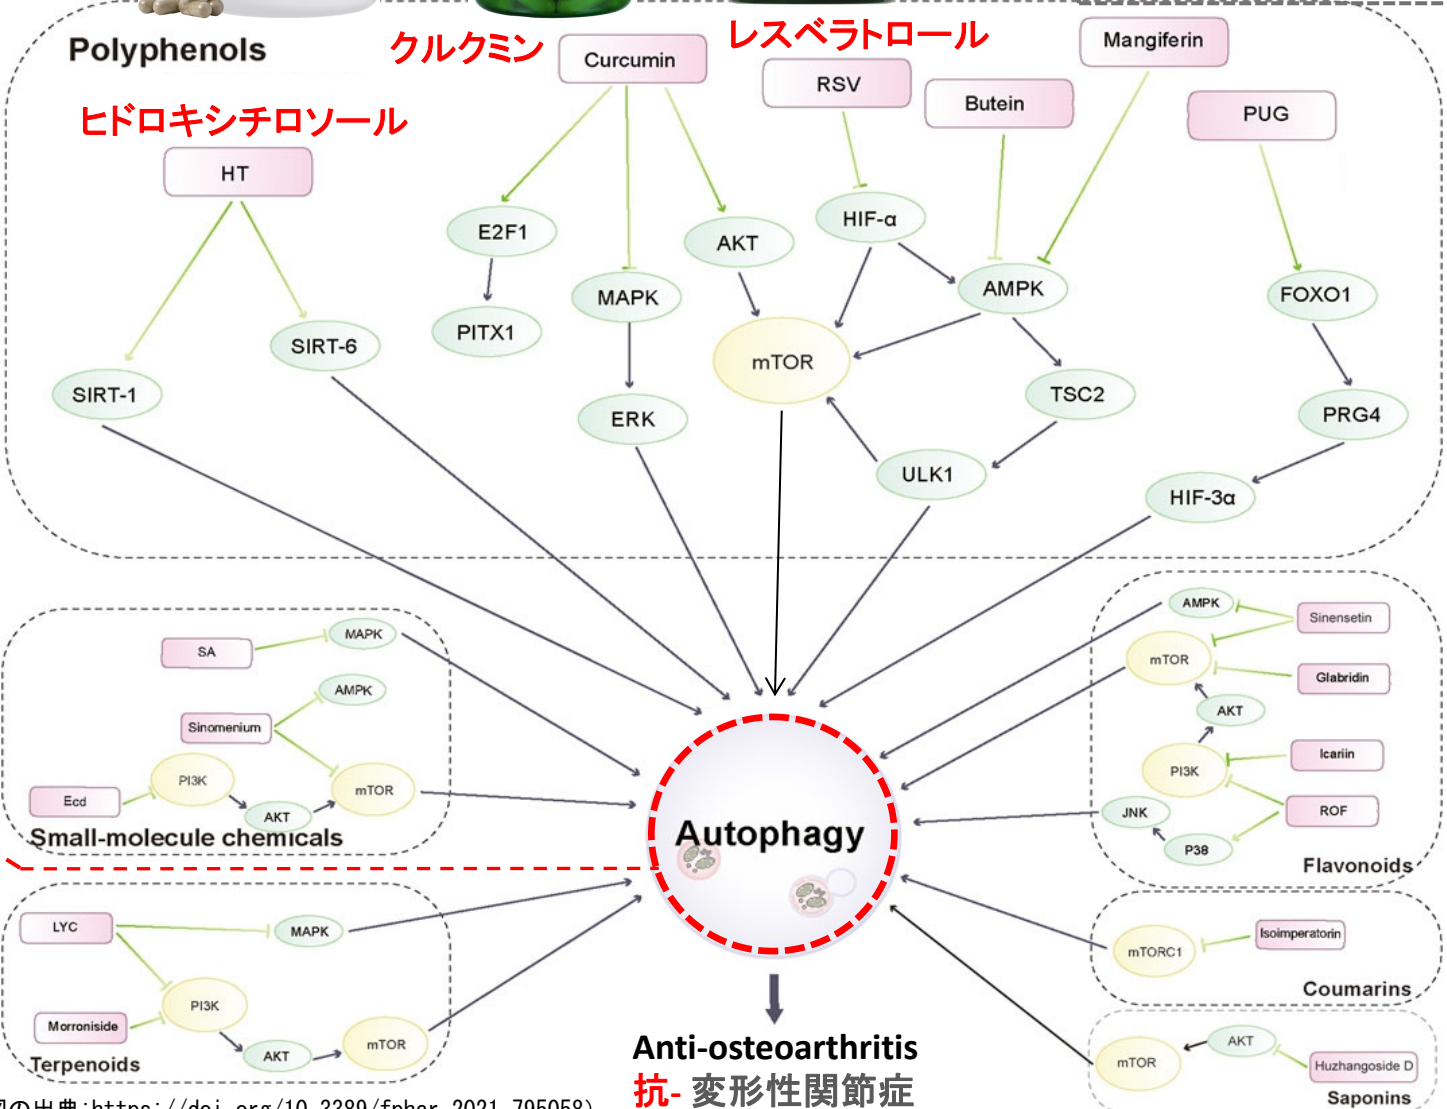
Polyphenols

クルクミン

Curcumin

レスベラトロール

RSV

Butein

Mangiferin

PUG

ヒドロキシチロソール

HT

E2F1

AKT

HIF-α

AMPK

FOXO1

MAPK

PITX1

SIRT-6

mTOR

SIRT-1

ERK

TSC2

PRG4

ULK1

HIF-3α

SA

MAPK

AMPK

Sinomenium

mTOR

Ecd

PI3K

AKT

Small-molecule chemicals

AMPK

Sinensetin

mTOR

Glabridin

AKT

Icariin

PI3K

JNK

ROF

P38

Flavonoids

Autophagy

LYC

MAPK

PI3K

Morroniside

AKT

mTOR

Terpenoids

mTORC1

Isoimperatorin

Coumarins

AKT

mTOR

Huzhangoside D

Saponins

Anti-osteoarthritis

抗- 変形性関節症

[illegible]の出典:https://doi.org/10.3389/fphar.2021.795058)